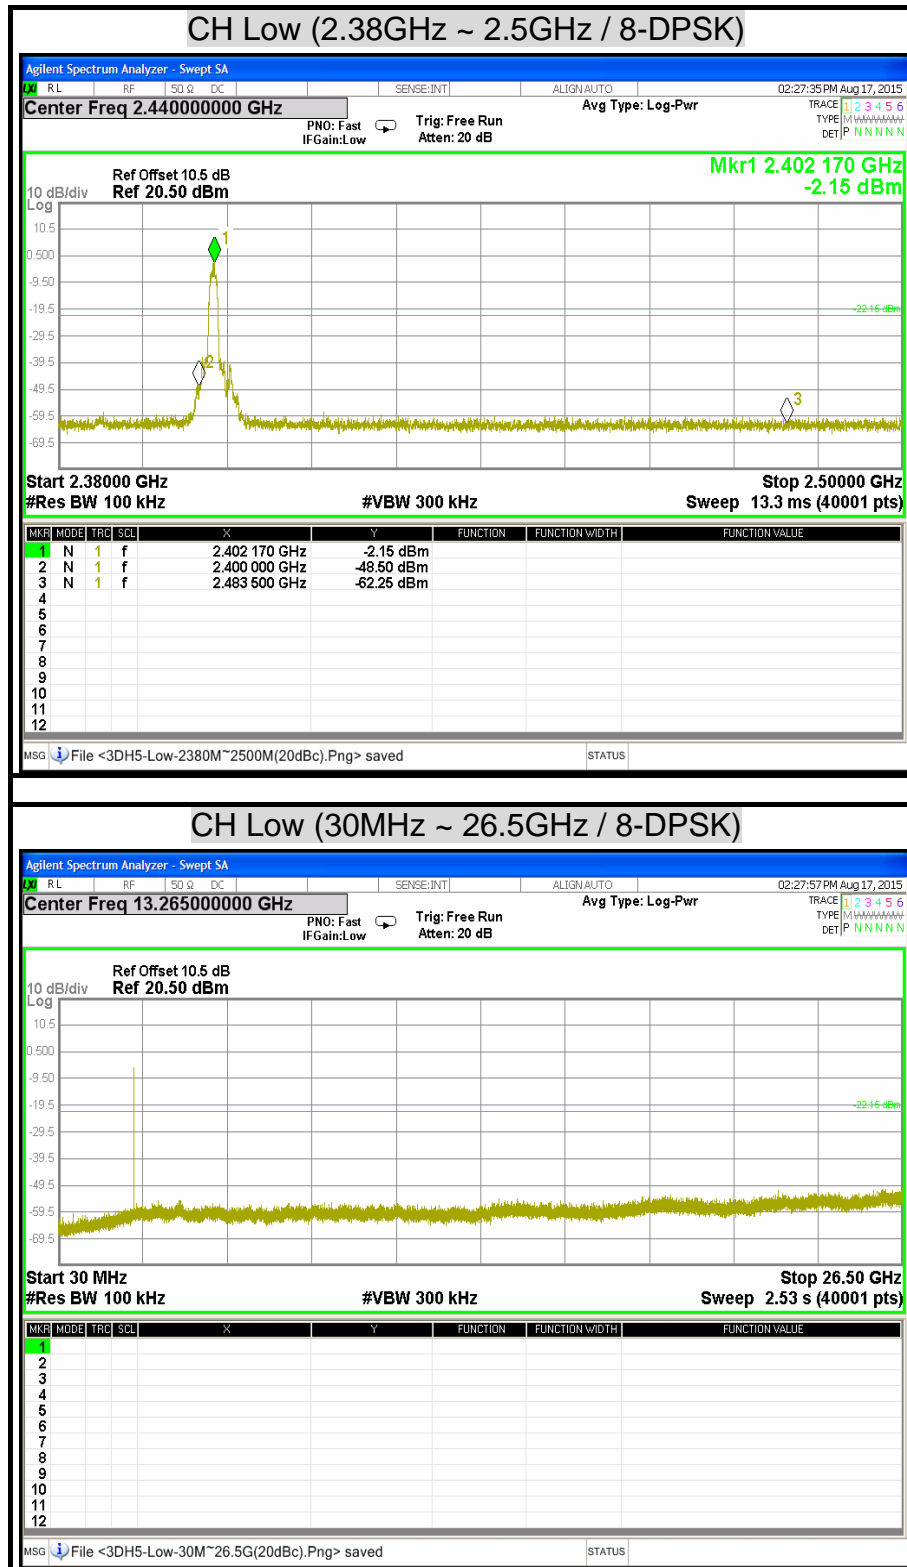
CH Low (2.38GHz ~ 2.5GHz / 8-DPSK)

Agilent Spectrum Analyzer - Swept SA

RL RF 50 Ω DC SENSE:INT ALIGN AUTO 02:27:35 PM Aug 17, 2015

Center Freq 2.440000000 GHz

PNO: Fast IFGain:Low Trig: Free Run Atten: 20 dB Avg Type: Log-Pwr TRACE 1 2 3 4 5 6 TYPE M WWWWW DET P N N N N N

Ref Offset 10.5 dB
10 dB/div Ref 20.50 dBm
Log

Mkr1 2.402 170 GHz
-2.15 dBm

10.5
0.500
-9.50
-19.5
-29.5
-39.5
-49.5
-59.5
-69.5

-22.15 dBm

1
2
3

Start 2.38000 GHz Stop 2.50000 GHz
#Res BW 100 kHz #VBW 300 kHz Sweep 13.3 ms (40001 pts)

| MKR | MODE | TRC | SCL | X | Y | FUNCTION | FUNCTION WIDTH | FUNCTION VALUE |
|---|---|---|---|---|---|---|---|---|
| 1 | N | 1 | f | 2.402 170 GHz | -2.15 dBm | | | |
| 2 | N | 1 | f | 2.400 000 GHz | -48.50 dBm | | | |
| 3 | N | 1 | f | 2.483 500 GHz | -62.25 dBm | | | |
| 4 | | | | | | | | |
| 5 | | | | | | | | |
| 6 | | | | | | | | |
| 7 | | | | | | | | |
| 8 | | | | | | | | |
| 9 | | | | | | | | |
| 10 | | | | | | | | |
| 11 | | | | | | | | |
| 12 | | | | | | | | |

MSG File <3DH5-Low-2380M~2500M(20dBc).Png> saved STATUS

CH Low (30MHz ~ 26.5GHz / 8-DPSK)

Agilent Spectrum Analyzer - Swept SA

RL RF 50 Ω DC SENSE:INT ALIGN AUTO 02:27:57 PM Aug 17, 2015

Center Freq 13.265000000 GHz

PNO: Fast IFGain:Low Trig: Free Run Atten: 20 dB Avg Type: Log-Pwr TRACE 1 2 3 4 5 6 TYPE M WWWWW DET P N N N N N

Ref Offset 10.5 dB
10 dB/div Ref 20.50 dBm
Log

10.5
0.500
-9.50
-19.5
-29.5
-39.5
-49.5
-59.5
-69.5

-22.15 dBm

Start 30 MHz Stop 26.50 GHz
#Res BW 100 kHz #VBW 300 kHz Sweep 2.53 s (40001 pts)

| MKR | MODE | TRC | SCL | X | Y | FUNCTION | FUNCTION WIDTH | FUNCTION VALUE |
|---|---|---|---|---|---|---|---|---|
| 1 | | | | | | | | |
| 2 | | | | | | | | |
| 3 | | | | | | | | |
| 4 | | | | | | | | |
| 5 | | | | | | | | |
| 6 | | | | | | | | |
| 7 | | | | | | | | |
| 8 | | | | | | | | |
| 9 | | | | | | | | |
| 10 | | | | | | | | |
| 11 | | | | | | | | |
| 12 | | | | | | | | |

MSG File <3DH5-Low-30M~26.5G(20dBc).Png> saved STATUS